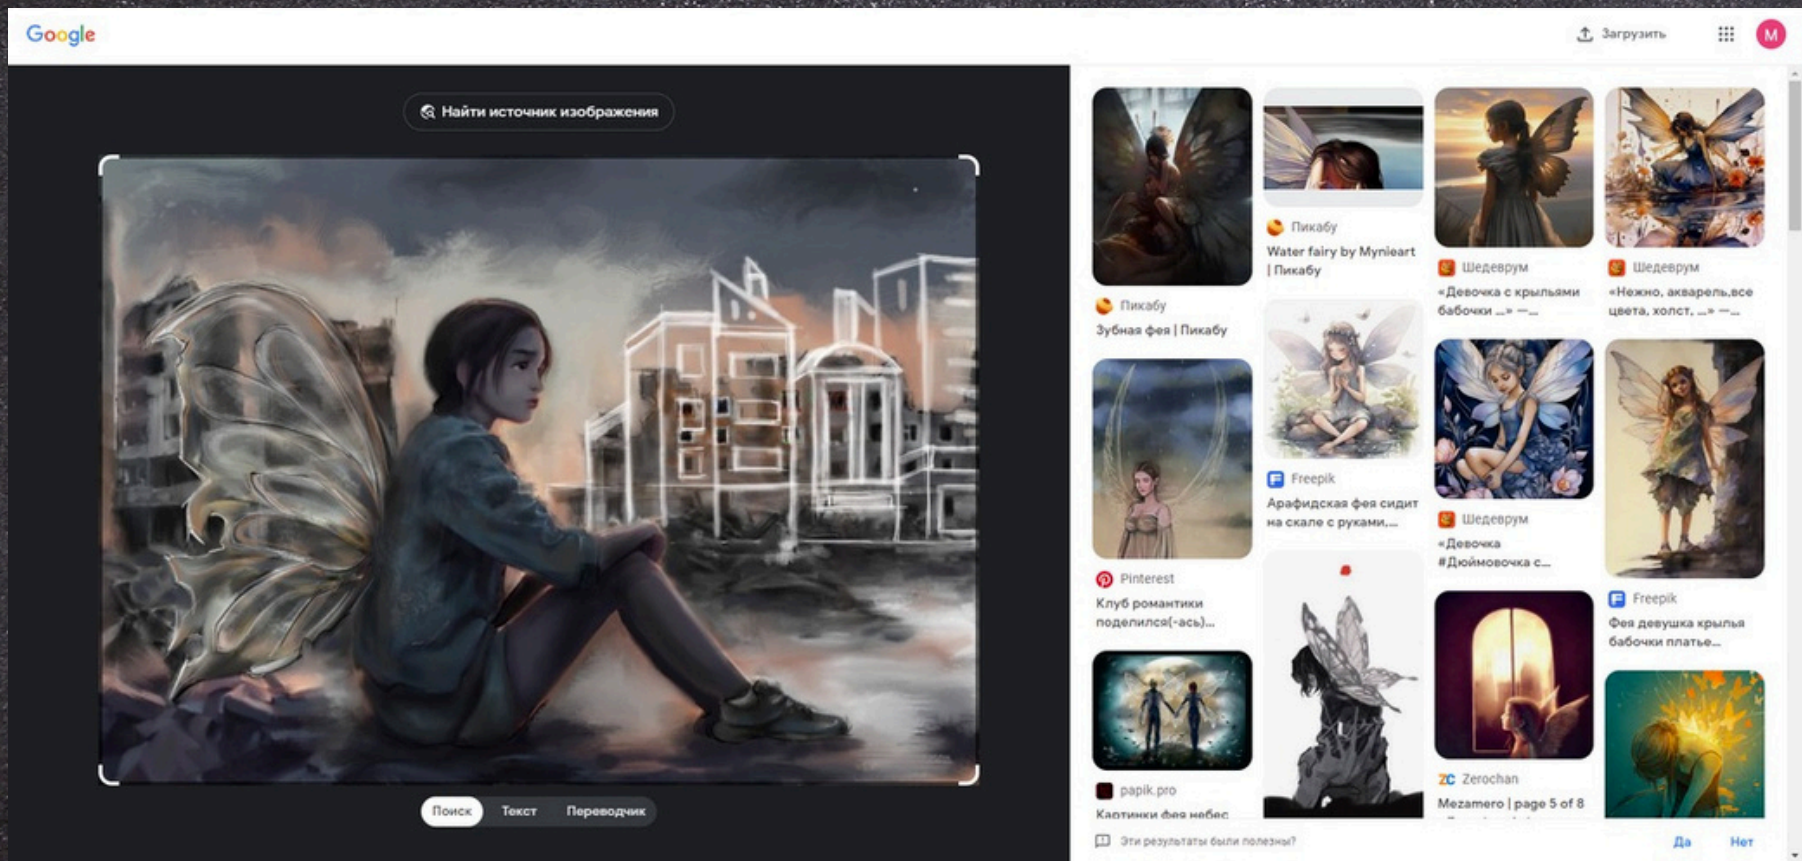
Google

Загрузить

M

Найти источник изображения

Поиск Текст Переводчик

Пикабу
Зубная фея | Пикабу

Пикабу
Water fairy by Mynieart | Пикабу

Шедеврум
«Девочка с крыльями бабочки ...» —...

Шедеврум
«Нежно, акварель,все цвета, холст, ...» —...

Pinterest
Клуб романтики поделился(-ась)...

Freepik
Арафидская фея сидит на скале с руками,...

Шедеврум
«Девочка #Дюймовочка с...

Freepik
Фея девушка крылья бабочки платье...

papik.pro
Картинки фея небес

Zerochan
Mezamero | page 5 of 8

Эти результаты были полезны?

Да

Нет